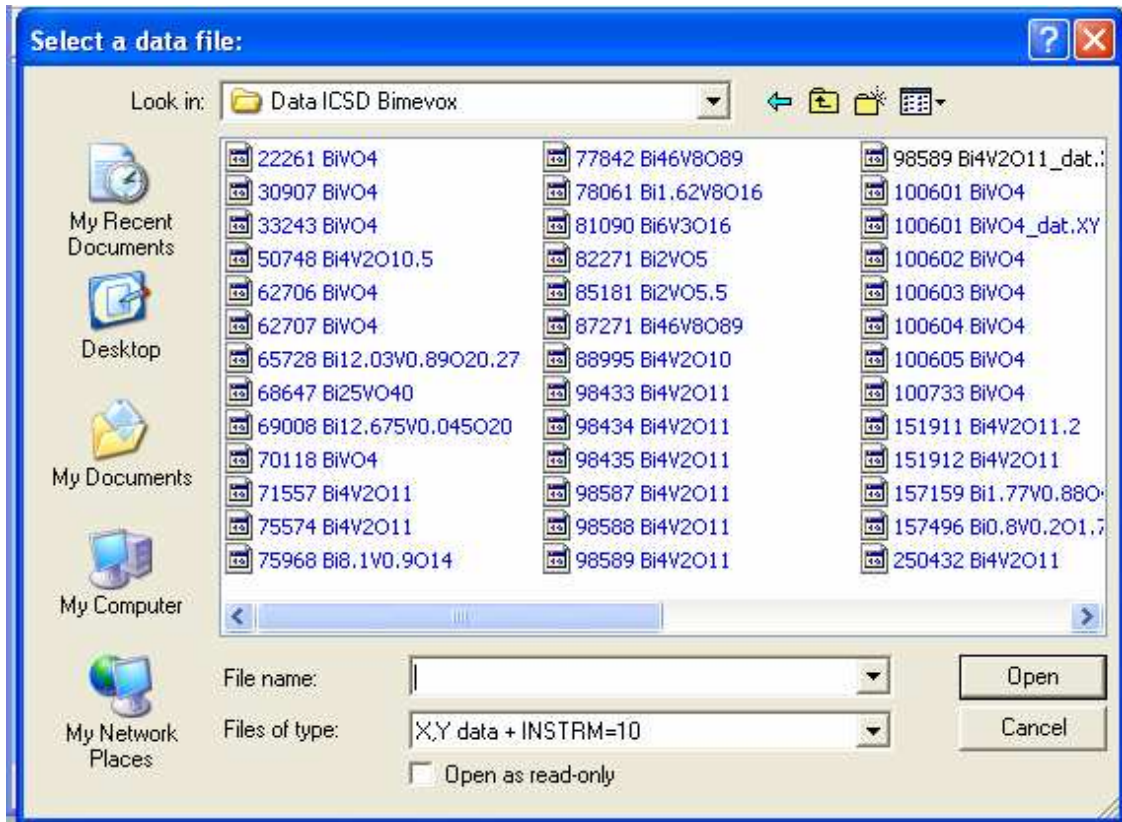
Select a data file:

Look in: Data ICSD Bimevox

My Recent Documents

Desktop

My Documents

My Computer

My Network Places

22261 BiVO4
30907 BiVO4
33243 BiVO4
50748 Bi4V2O10.5
62706 BiVO4
62707 BiVO4
65728 Bi12.03V0.89O20.27
68647 Bi25VO40
69008 Bi12.675V0.045O20
70118 BiVO4
71557 Bi4V2O11
75574 Bi4V2O11
75968 Bi8.1V0.9O14

77842 Bi46V8O89
78061 Bi1.62V8O16
81090 Bi6V3O16
82271 Bi2VO5
85181 Bi2VO5.5
87271 Bi46V8O89
88995 Bi4V2O10
98433 Bi4V2O11
98434 Bi4V2O11
98435 Bi4V2O11
98587 Bi4V2O11
98588 Bi4V2O11
98589 Bi4V2O11

98589 Bi4V2O11_dat.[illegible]
100601 BiVO4
100601 BiVO4_dat.XY
100602 BiVO4
100603 BiVO4
100604 BiVO4
100605 BiVO4
100733 BiVO4
151911 Bi4V2O11.2
151912 Bi4V2O11
157159 Bi1.77V0.88O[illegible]
157496 Bi0.8V0.2O1.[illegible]
250432 Bi4V2O11

File name:
Files of type: X,Y data + INSTRM=10
Open as read-only

Open
Cancel